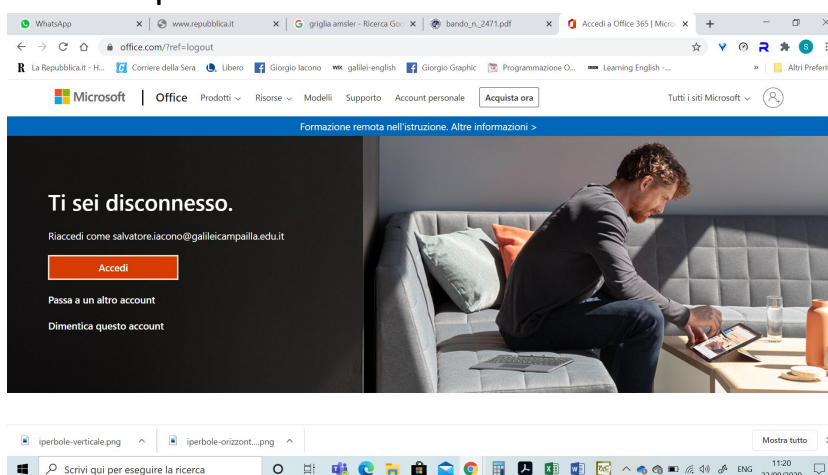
WhatsApp | www.repubblica.it | griglia amsler - Ricerca Goo | bando_n_2471.pdf | Accedi a Office 365 | Micro

office.com/?ref=logout

La Repubblica.it - H... | Corriere della Sera | Libero | Giorgio Iacono | galilei-english | Giorgio Graphic | Programmazione O... | Learning English -... | » | Altri Preferiti

Microsoft | Office Prodotti Risorse Modelli Supporto Account personale Acquista ora Tutti i siti Microsoft

Formazione remota nell'istruzione. Altre informazioni >

Ti sei disconnesso.

Riaccedi come salvatore.iacono@galileicampailla.edu.it

Accedi

Passa a un altro account

Dimentica questo account

iperbole-verticale.png | iperbole-orizzont....png | Mostra tutto

Scrivi qui per eseguire la ricerca

ENG 11:20 22/09/2020